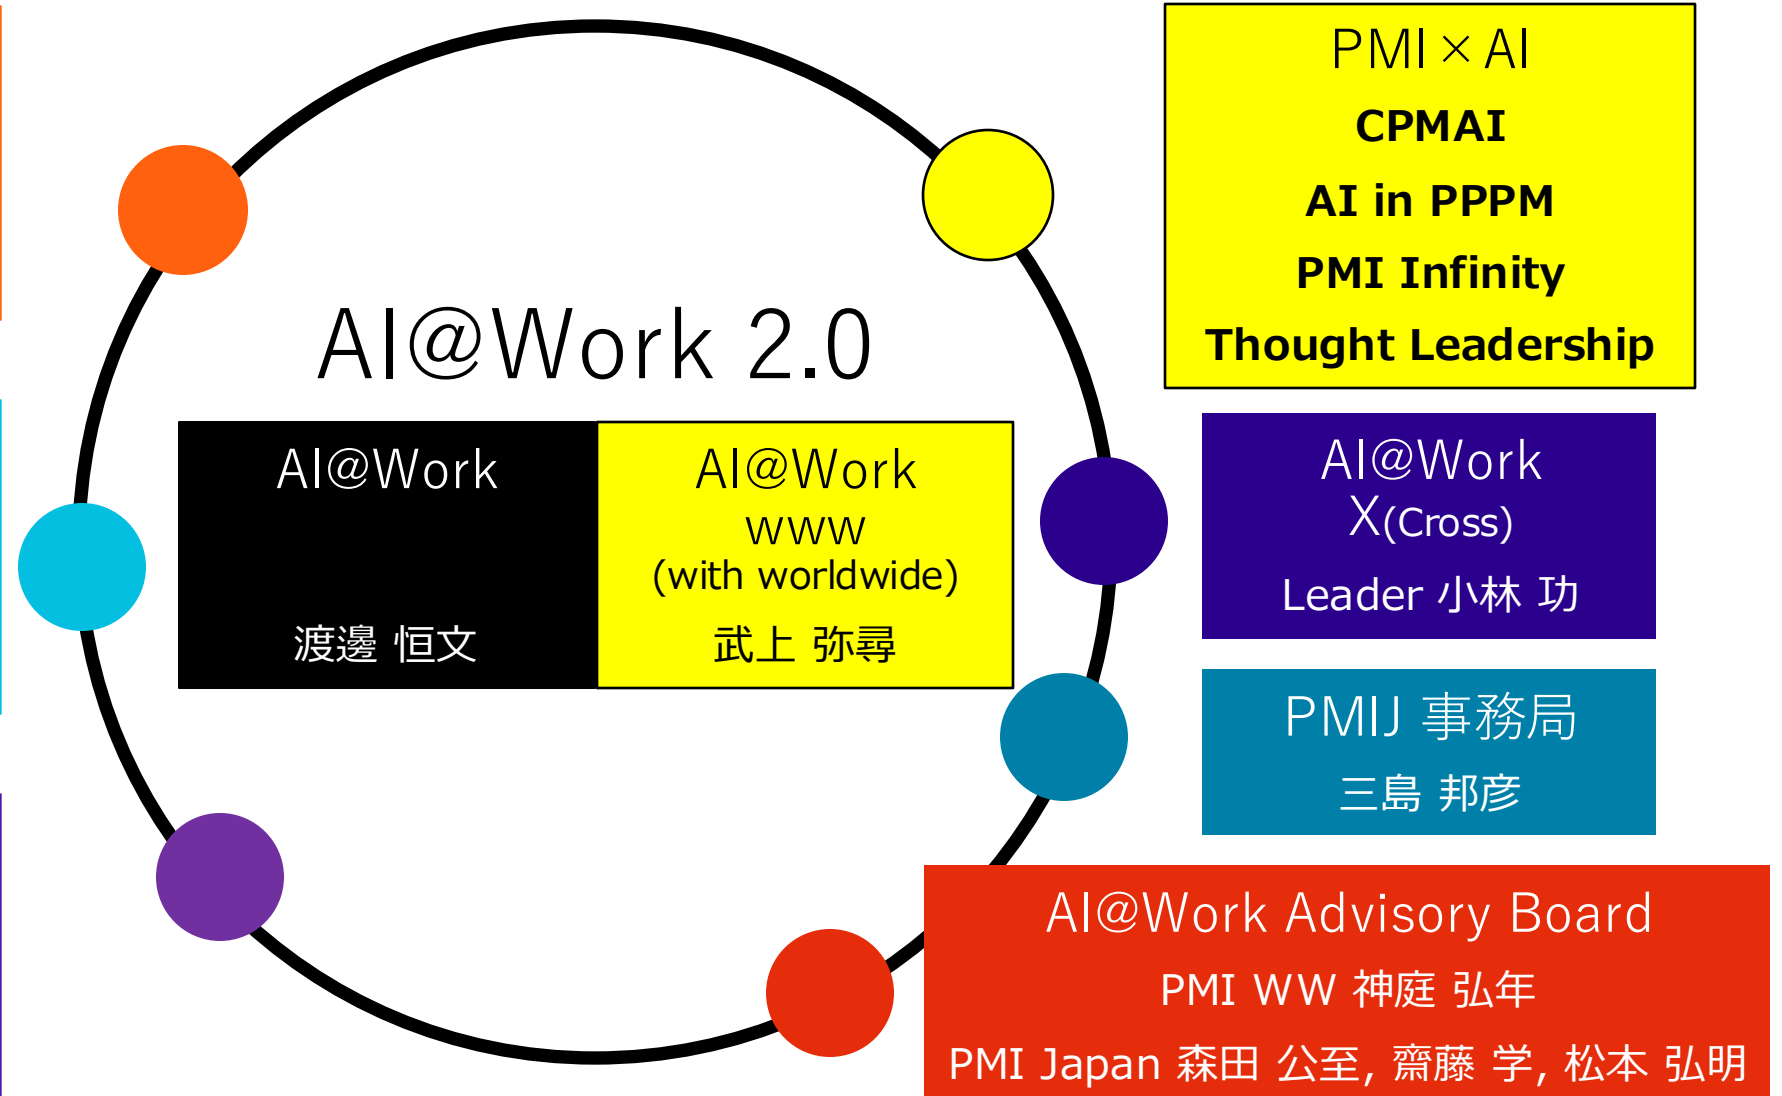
AI@Work 2.0

AI@Work

渡邊 恒文

AI@Work
WWW
(with worldwide)
武上 弥尋

PMI × AI
CPMAI
AI in PPPM
PMI Infinity
Thought Leadership

AI@Work
X(Cross)
Leader 小林 功

PMIJ 事務局
三島 邦彦

AI@Work Advisory Board
PMI WW 神庭 弘年
PMI Japan 森田 公至, 齋藤 学, 松本 弘明